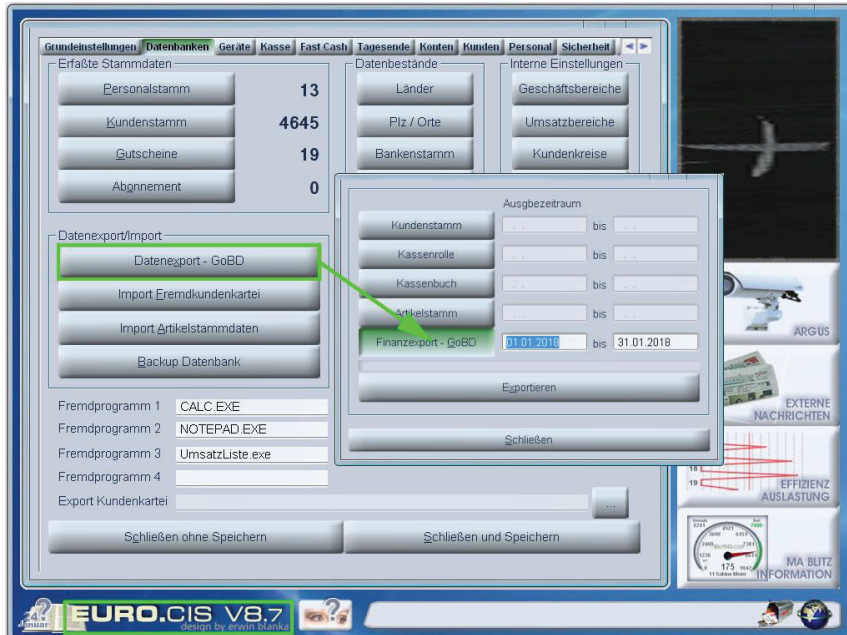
Grundeinstellungen | Datenbanken | Geräte | Kasse | Fast Cash | Tagesende | Konten | Kunden | Personal | Sicherheit

Erfaßte Stammdaten

Personalstamm 13

Kundenstamm 4645

Gutscheine 19

Abonnement 0

Datenbestände

Länder

Plz / Orte

Bankenstamm

Interne Einstellungen

Geschäftsbereiche

Umsatzbereiche

Kundenkreise

Datenexport/Import

Datenexport - GoBD

Import Fremdkundenkartei

Import Artikelstammdaten

Backup Datenbank

Ausgabezeitraum

Kundenstamm . . bis . .

Kassenrolle . . bis . .

Kassenbuch . . bis . .

Artikelstamm . . bis . .

Finanzexport - GoBD 01.01.2018 bis 31.01.2018

Exportieren

Schließen

Fremdprogramm 1 CALC.EXE

Fremdprogramm 2 NOTEPAD.EXE

Fremdprogramm 3 UmsatzListe.exe

Fremdprogramm 4

Export Kundenkartei ...

Schließen ohne Speichern

Schließen und Speichern

ARGUS

EXTERNE NACHRICHTEN

EFFIZIENZ AUSLASTUNG

MA BLITZ INFORMATION

EURO.CIS V8.7
design by erwin blanka